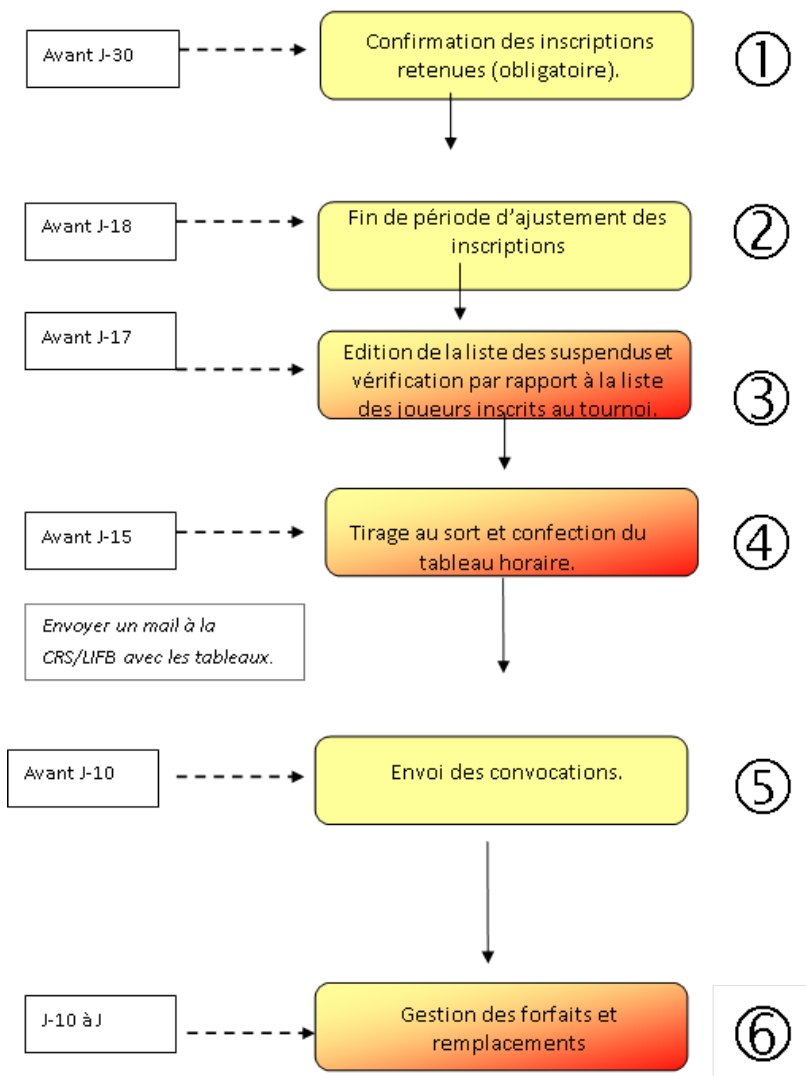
Avant J-30

Confirmation des inscriptions retenues (obligatoire).

①

Avant J-18

Fin de période d'ajustement des inscriptions

②

Avant J-17

Edition de la liste des suspendus et vérification par rapport à la liste des joueurs inscrits au tournoi.

③

Avant J-15

Tirage au sort et confection du tableau horaire.

④

*Envoyer un mail à la CRS/LIFB avec les tableaux.*

Avant J-10

Envoi des convocations.

⑤

J-10 à J

Gestion des forfaits et remplacements

⑥